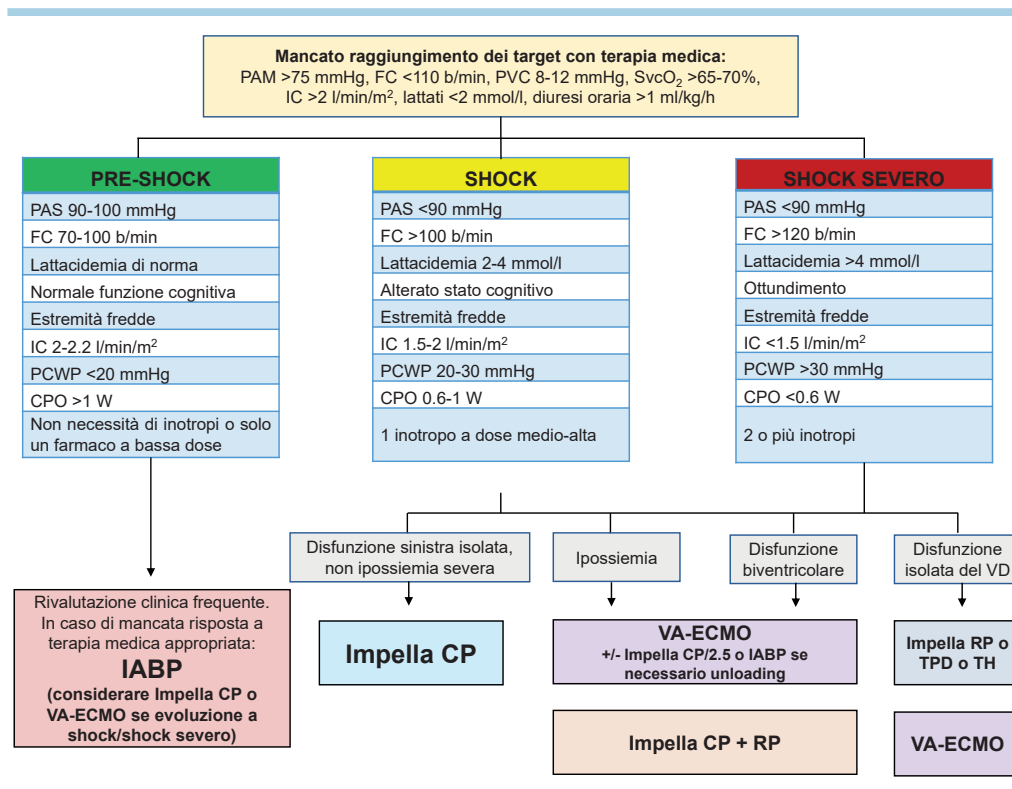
**Mancato raggiungimento dei target con terapia medica:**
PAM >75 mmHg, FC <110 b/min, PVC 8-12 mmHg, SvcO$_2$ >65-70%, IC >2 l/min/m$^2$, lattati <2 mmol/l, diuresi oraria >1 ml/kg/h

**PRE-SHOCK**
PAS 90-100 mmHg
FC 70-100 b/min
Lattacidemia di norma
Normale funzione cognitiva
Estremità fredde
IC 2-2.2 l/min/m$^2$
PCWP <20 mmHg
CPO >1 W
Non necessità di inotropi o solo un farmaco a bassa dose

**SHOCK**
PAS <90 mmHg
FC >100 b/min
Lattacidemia 2-4 mmol/l
Alterato stato cognitivo
Estremità fredde
IC 1.5-2 l/min/m$^2$
PCWP 20-30 mmHg
CPO 0.6-1 W
1 inotropo a dose medio-alta

**SHOCK SEVERO**
PAS <90 mmHg
FC >120 b/min
Lattacidemia >4 mmol/l
Ottundimento
Estremità fredde
IC <1.5 l/min/m$^2$
PCWP >30 mmHg
CPO <0.6 W
2 o più inotropi

Rivalutazione clinica frequente. In caso di mancata risposta a terapia medica appropriata:
**IABP**
**(considerare Impella CP o VA-ECMO se evoluzione a shock/shock severo)**

Disfunzione sinistra isolata, non ipossiemia severa

Ipossiemia

Disfunzione biventricolare

Disfunzione isolata del VD

**Impella CP**

**VA-ECMO**
**+/- Impella CP/2.5 o IABP se necessario unloading**

**Impella CP + RP**

**Impella RP o TPD o TH**

**VA-ECMO**